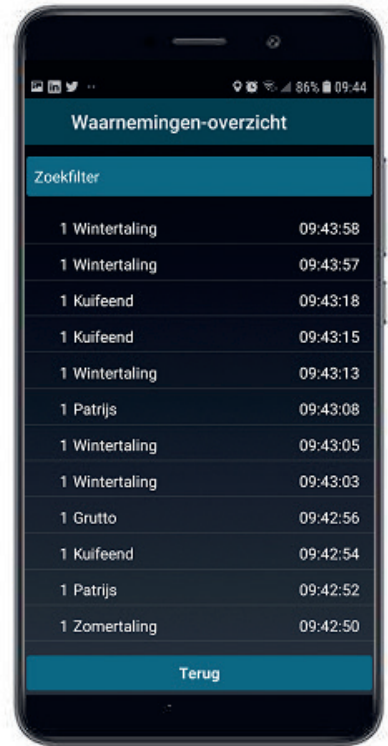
86% 09:44

Waarnemingen-overzicht

Zoekfilter

| | |
|---|---|
| 1 Wintertaling | 09:43:58 |
| 1 Wintertaling | 09:43:57 |
| 1 Kuifeend | 09:43:18 |
| 1 Kuifeend | 09:43:15 |
| 1 Wintertaling | 09:43:13 |
| 1 Patrijs | 09:43:08 |
| 1 Wintertaling | 09:43:05 |
| 1 Wintertaling | 09:43:03 |
| 1 Grutto | 09:42:56 |
| 1 Kuifeend | 09:42:54 |
| 1 Patrijs | 09:42:52 |
| 1 Zomertaling | 09:42:50 |

Terug